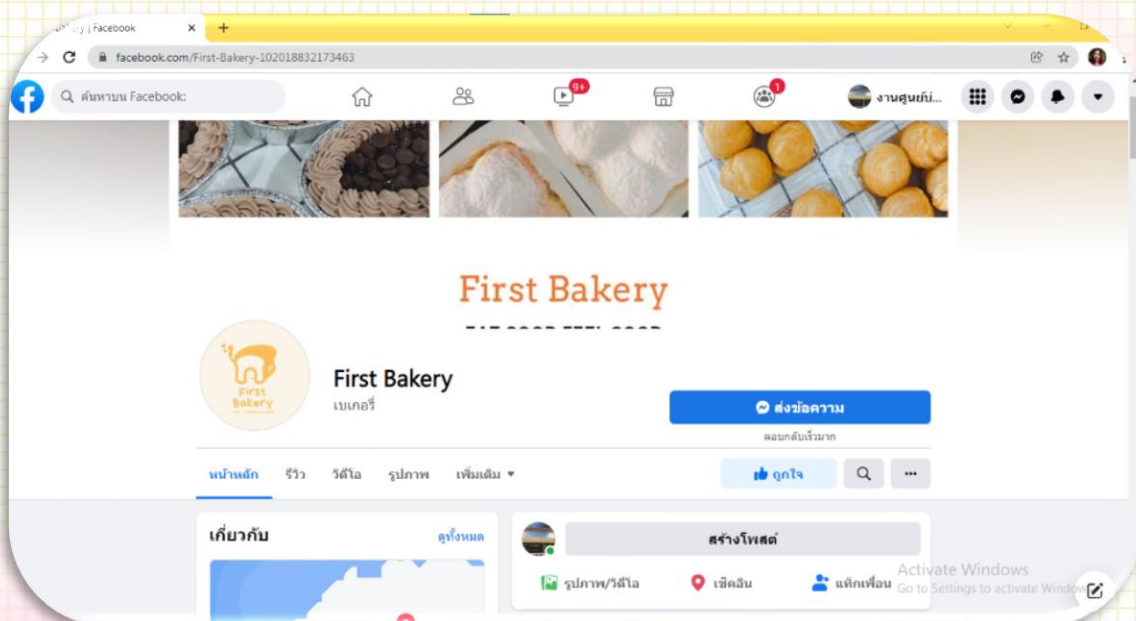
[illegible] | Facebook

facebook.com/First-Bakery-102018832173463

ค้นหาบน Facebook

9+

1

งานศูนย์ม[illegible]

First Bakery

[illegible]

First Bakery

First Bakery

เบเกอรี่

ส่งข้อความ

ตอบกลับเร็วมาก

หน้าหลัก

รีวิว

วิดีโอ

รูปภาพ

เพิ่มเติม ▾

ถูกใจ

...

เกี่ยวกับ

ดูทั้งหมด

สร้างโพสต์

รูปภาพ/วิดีโอ

เช็คอิน

แท็กเพื่อน

Activate Windows
Go to Settings to activate Windows.